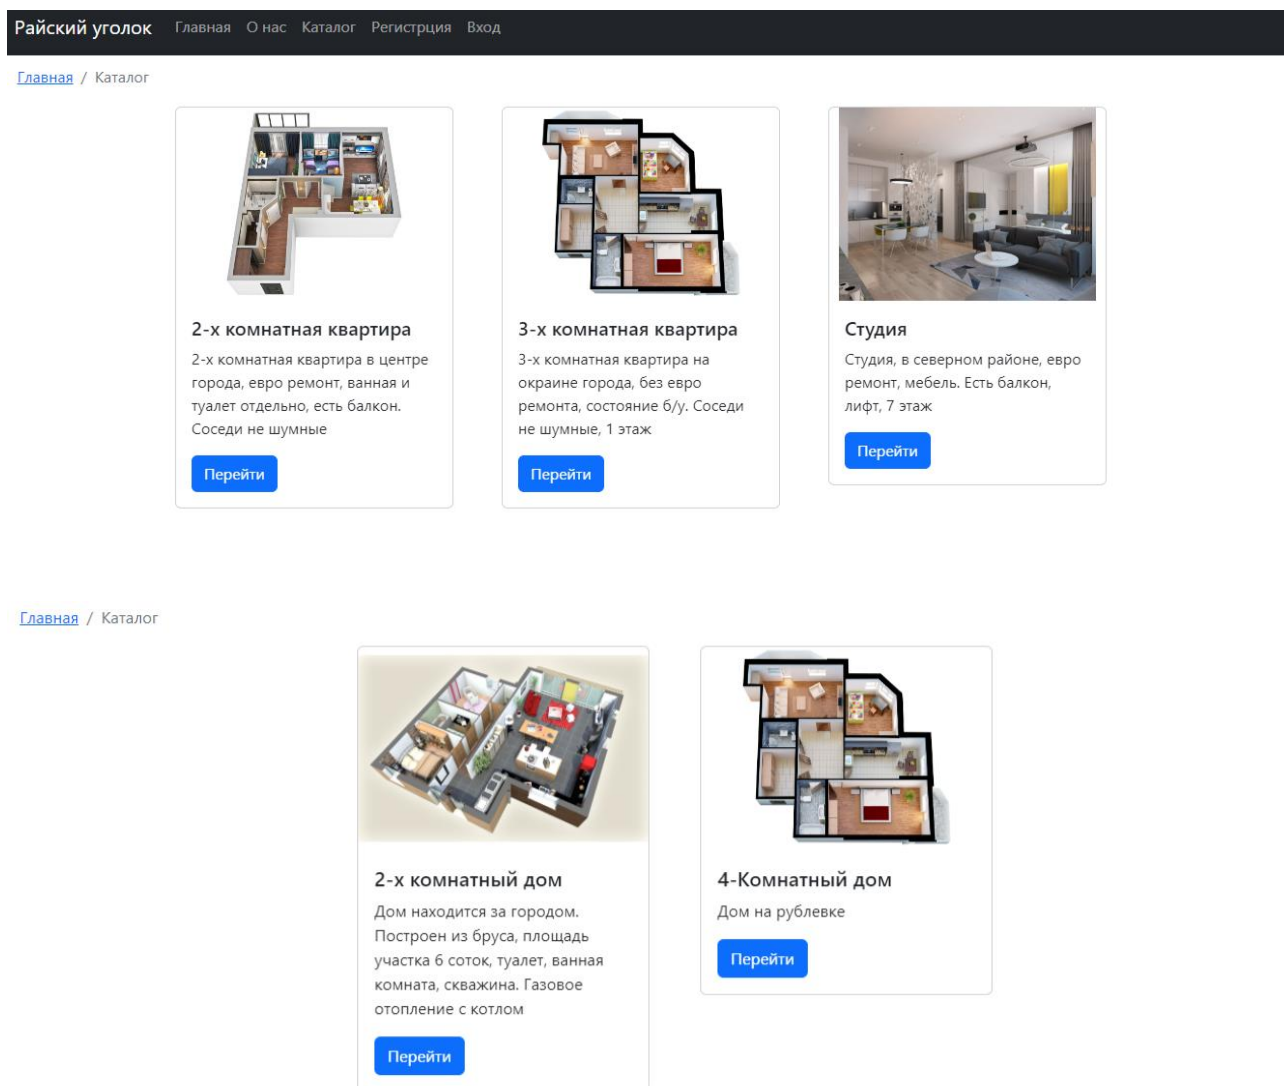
Райский уголок Главная О нас Каталог Регистрция Вход

Главная / Каталог

2-х комнатная квартира

2-х комнатная квартира в центре города, евро ремонт, ванная и туалет отдельно, есть балкон. Соседи не шумные

Перейти

3-х комнатная квартира

3-х комнатная квартира на окраине города, без евро ремонта, состояние б/у. Соседи не шумные, 1 этаж

Перейти

Студия

Студия, в северном районе, евро ремонт, мебель. Есть балкон, лифт, 7 этаж

Перейти

Главная / Каталог

2-х комнатный дом

Дом находится за городом. Построен из бруса, площадь участка 6 соток, туалет, ванная комната, скважина. Газовое отопление с котлом

Перейти

4-Комнатный дом

Дом на рублевке

Перейти